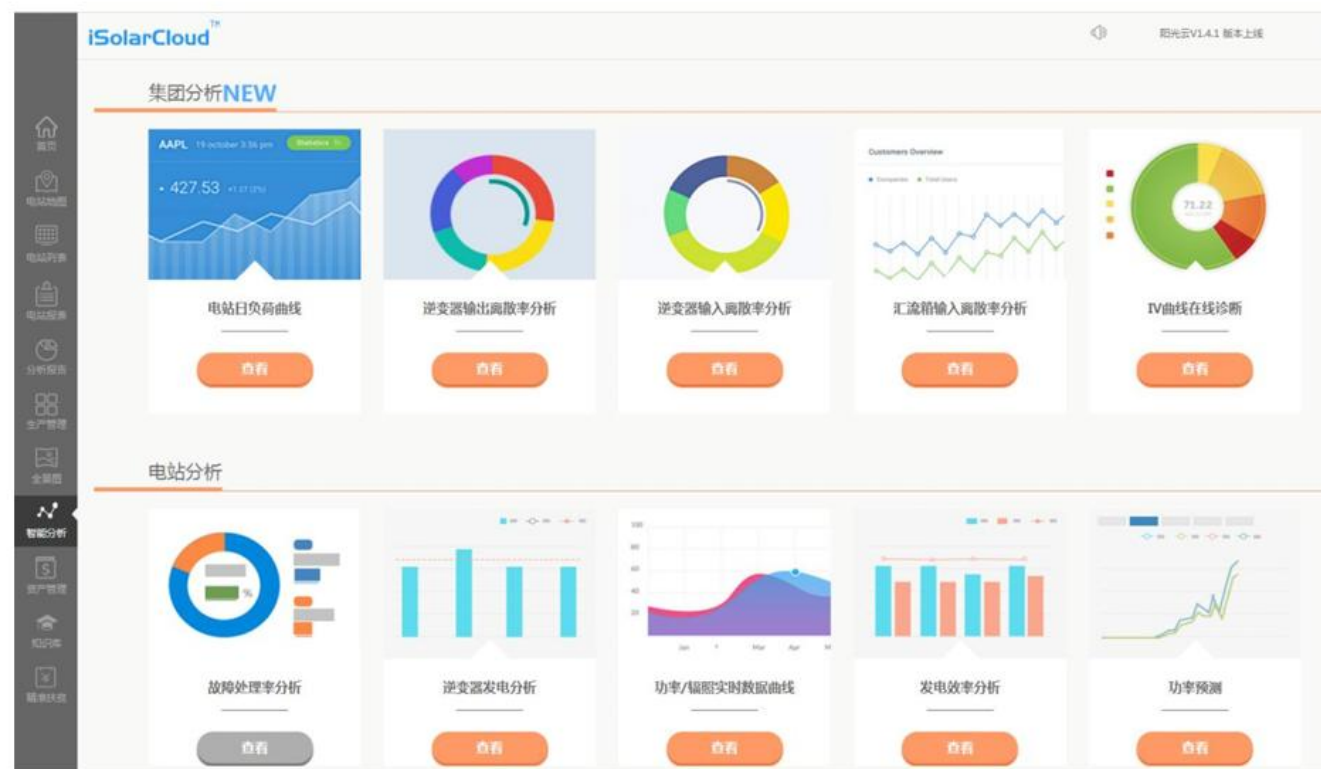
iSolarCloud™

阳光云V1.4.1 版本上线

首页
电站地图
电站列表
电站报表
分析报告
生产管理
全景图
智能分析
资产管理
知识库
精准扶贫

集团分析NEW

AAPL 19 october 3:56 pm Statistics
427.53 +1.37 (2%)

电站日负荷曲线
查看

逆变器输出离散率分析
查看

逆变器输入离散率分析
查看

Customers Overview
Companies Total Users
汇流箱输入离散率分析
查看

71.22
IV曲线在线诊断
查看

电站分析

%
故障处理率分析
查看

逆变器发电分析
查看

100
80
60
40
20
Jan F Mar Apr M
功率/辐照实时数据曲线
查看

发电效率分析
查看

功率预测
查看